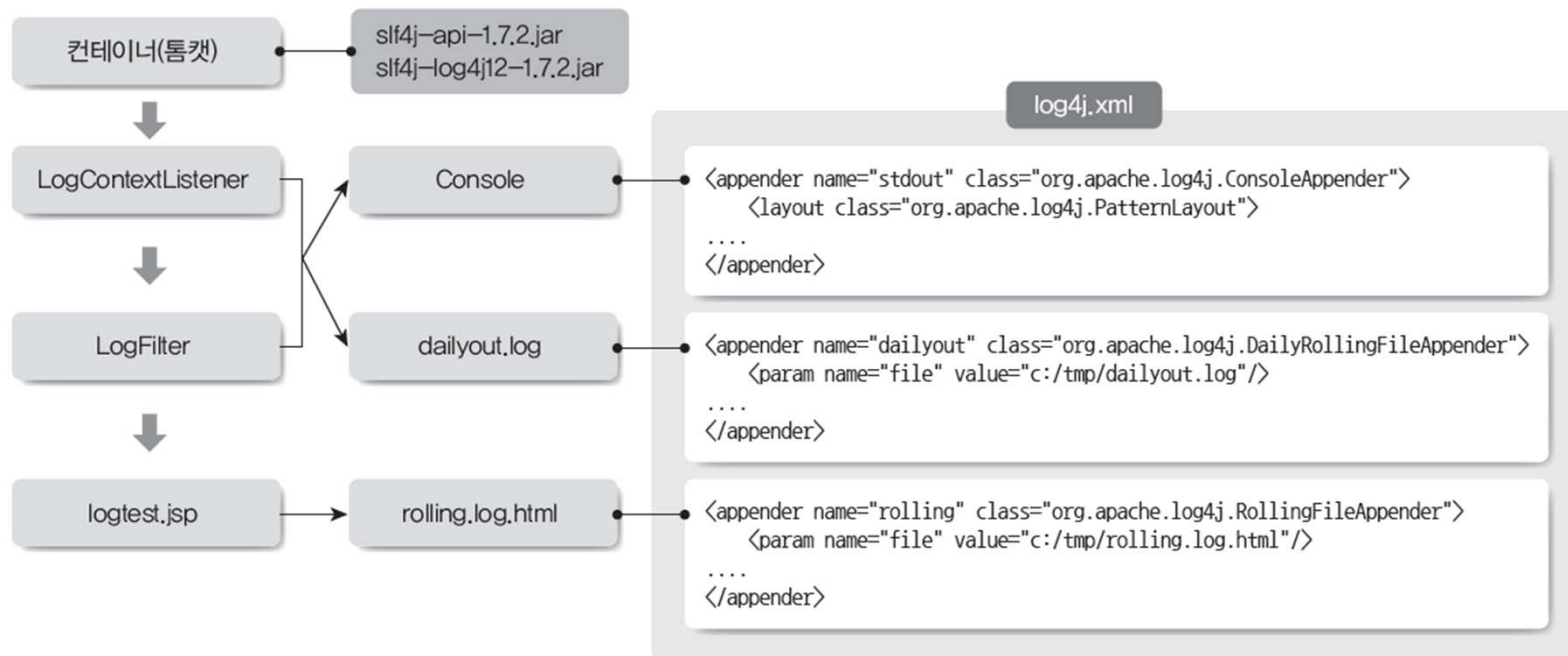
컨테이너(톰캣)

slf4j-api-1.7.2.jar
slf4j-log4j12-1.7.2.jar

LogContextListener

LogFilter

logtest.jsp

Console

dailyout.log

rolling.log.html

log4j.xml

<appender name="stdout" class="org.apache.log4j.ConsoleAppender">
<layout class="org.apache.log4j.PatternLayout">
....
</appender>

<appender name="dailyout" class="org.apache.log4j.DailyRollingFileAppender">
<param name="file" value="c:/tmp/dailyout.log"/>
....
</appender>

<appender name="rolling" class="org.apache.log4j.RollingFileAppender">
<param name="file" value="c:/tmp/rolling.log.html"/>
....
</appender>